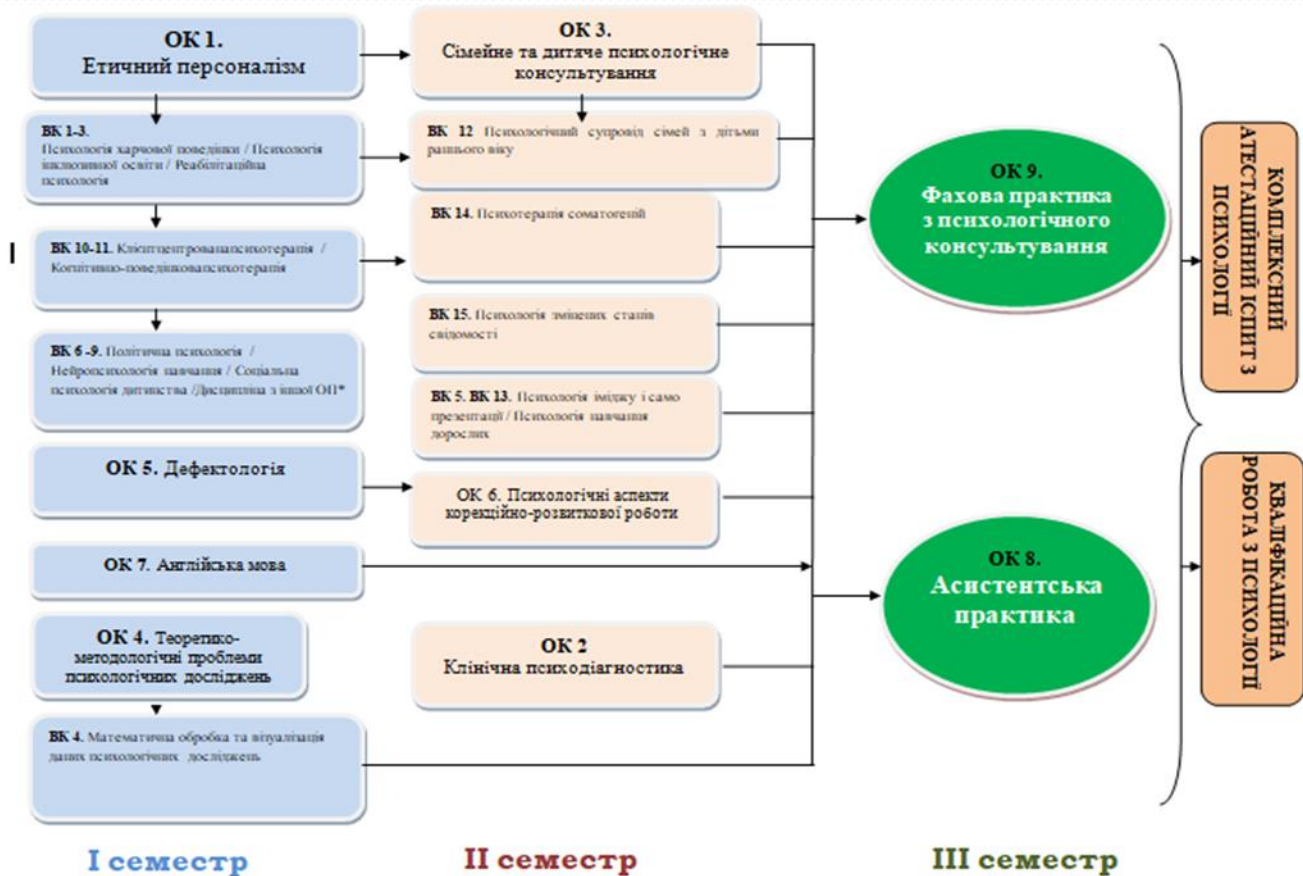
ОК 1.
Етичний персоналізм

ВК 1-3. Психологія харчової поведінки / Психологія інклюзивної освіти / Реабілітаційна психологія

ВК 10-11. Клієнтцентрованапсихотерапія / Когнітивно-поведінковапсихотерапія

ВК 6 -9. Політична психологія / Нейропсихологія навчання / Соціальна психологія дитинства /Дисципліна з іншої ОП*

ОК 5. Дефектологія

ОК 7. Англійська мова

ОК 4. Теоретико-методологічні проблеми психологічних досліджень

ВК 4. Математична обробка та візуалізація даних психологічних досліджень

ОК 3.
Сімейне та дитяче психологічне консультування

ВК 12 Психологічний супровід сімей з дітьми раннього віку

ВК 14. Психотерапія соматогеній

ВК 15. Психологія змінених станів свідомості

ВК 5. ВК 13. Психологія іміджу і само презентації / Психологія навчання дорослих

ОК 6. Психологічні аспекти корекційно-розвиткової роботи

ОК 2
Клінічна психодіагностика

ОК 9.
Фахова практика з психологічного консультування

ОК 8.
Асистентська практика

КОМПЛЕКСНИЙ АТЕСТАЦІЙНИЙ ІСПИТ З ПСИХОЛОГІЇ

КВАЛІФІКАЦІЙНА РОБОТА З ПСИХОЛОГІЇ

I семестр

II семестр

III семестр